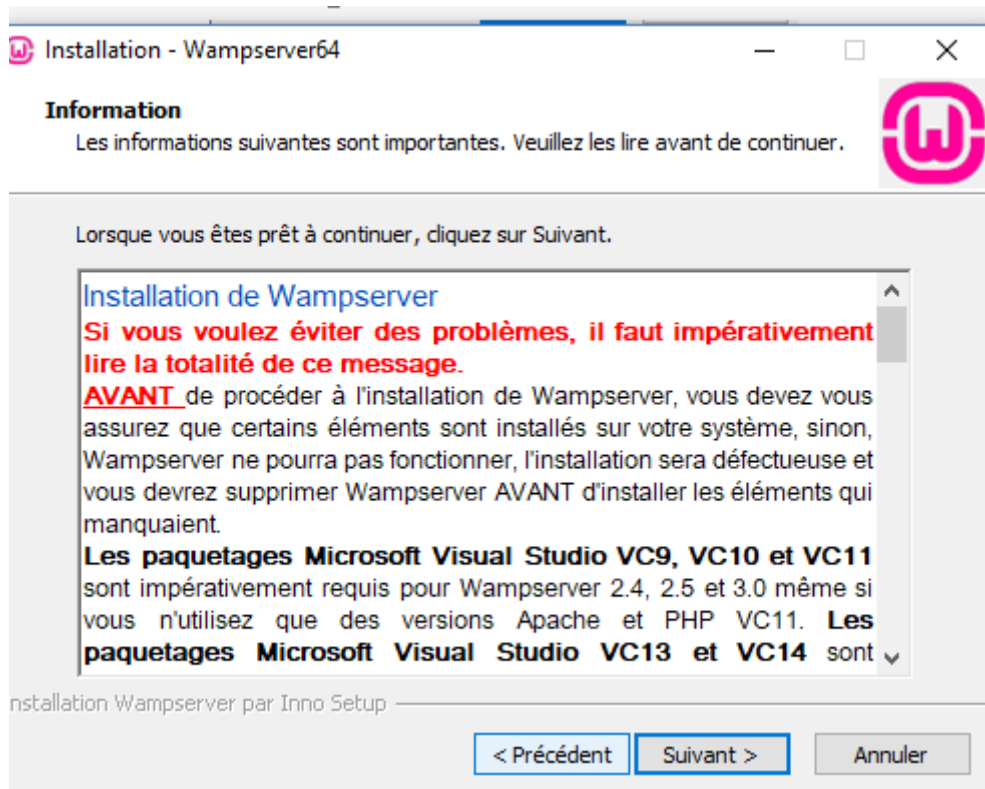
Installation - Wampserver64

Information
Les informations suivantes sont importantes. Veuillez les lire avant de continuer.

Lorsque vous êtes prêt à continuer, cliquez sur Suivant.

Installation de Wampserver
Si vous voulez éviter des problèmes, il faut impérativement lire la totalité de ce message.
AVANT de procéder à l'installation de Wampserver, vous devez vous assurez que certains éléments sont installés sur votre système, sinon, Wampserver ne pourra pas fonctionner, l'installation sera défectueuse et vous devrez supprimer Wampserver AVANT d'installer les éléments qui manquaient.
Les paquetages Microsoft Visual Studio VC9, VC10 et VC11 sont impérativement requis pour Wampserver 2.4, 2.5 et 3.0 même si vous n'utilisez que des versions Apache et PHP VC11. Les paquetages Microsoft Visual Studio VC13 et VC14 sont

nstallation Wampserver par Inno Setup

< Précédent | Suivant > | Annuler